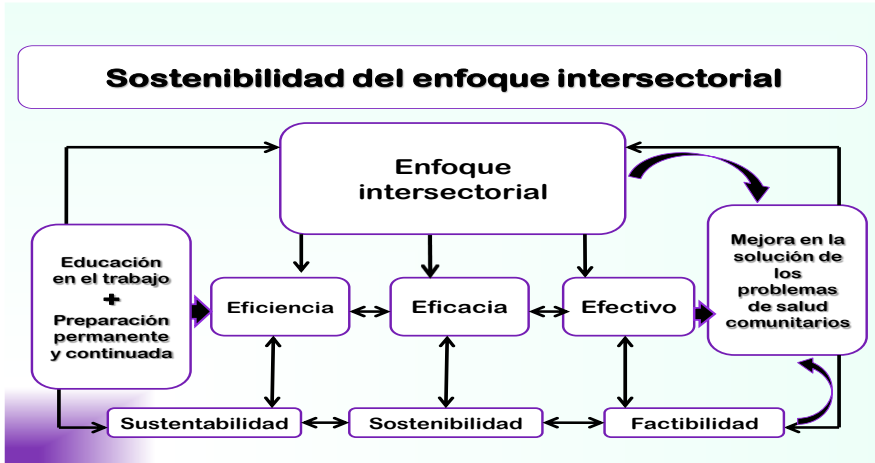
Sostenibilidad del enfoque intersectorial

Enfoque intersectorial

Educación en el trabajo
+
Preparación permanente y continuada

Eficiencia

Eficacia

Efectivo

Mejora en la solución de los problemas de salud comunitarios

Sustentabilidad

Sostenibilidad

Factibilidad